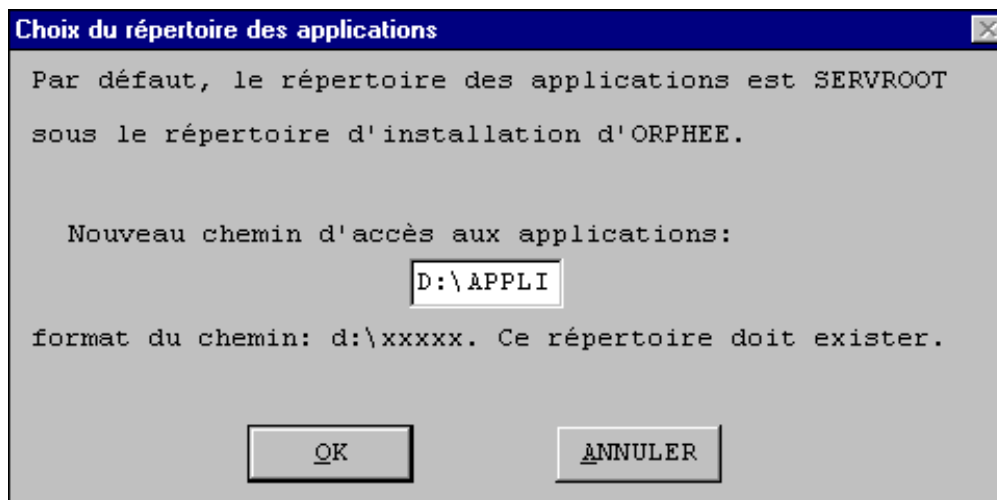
Choix du répertoire des applications

Par défaut, le répertoire des applications est SERVROOT sous le répertoire d'installation d'ORPHEE.

Nouveau chemin d'accès aux applications:

D:\APPLI

format du chemin: d:\xxxxx. Ce répertoire doit exister.

OK

ANNULER